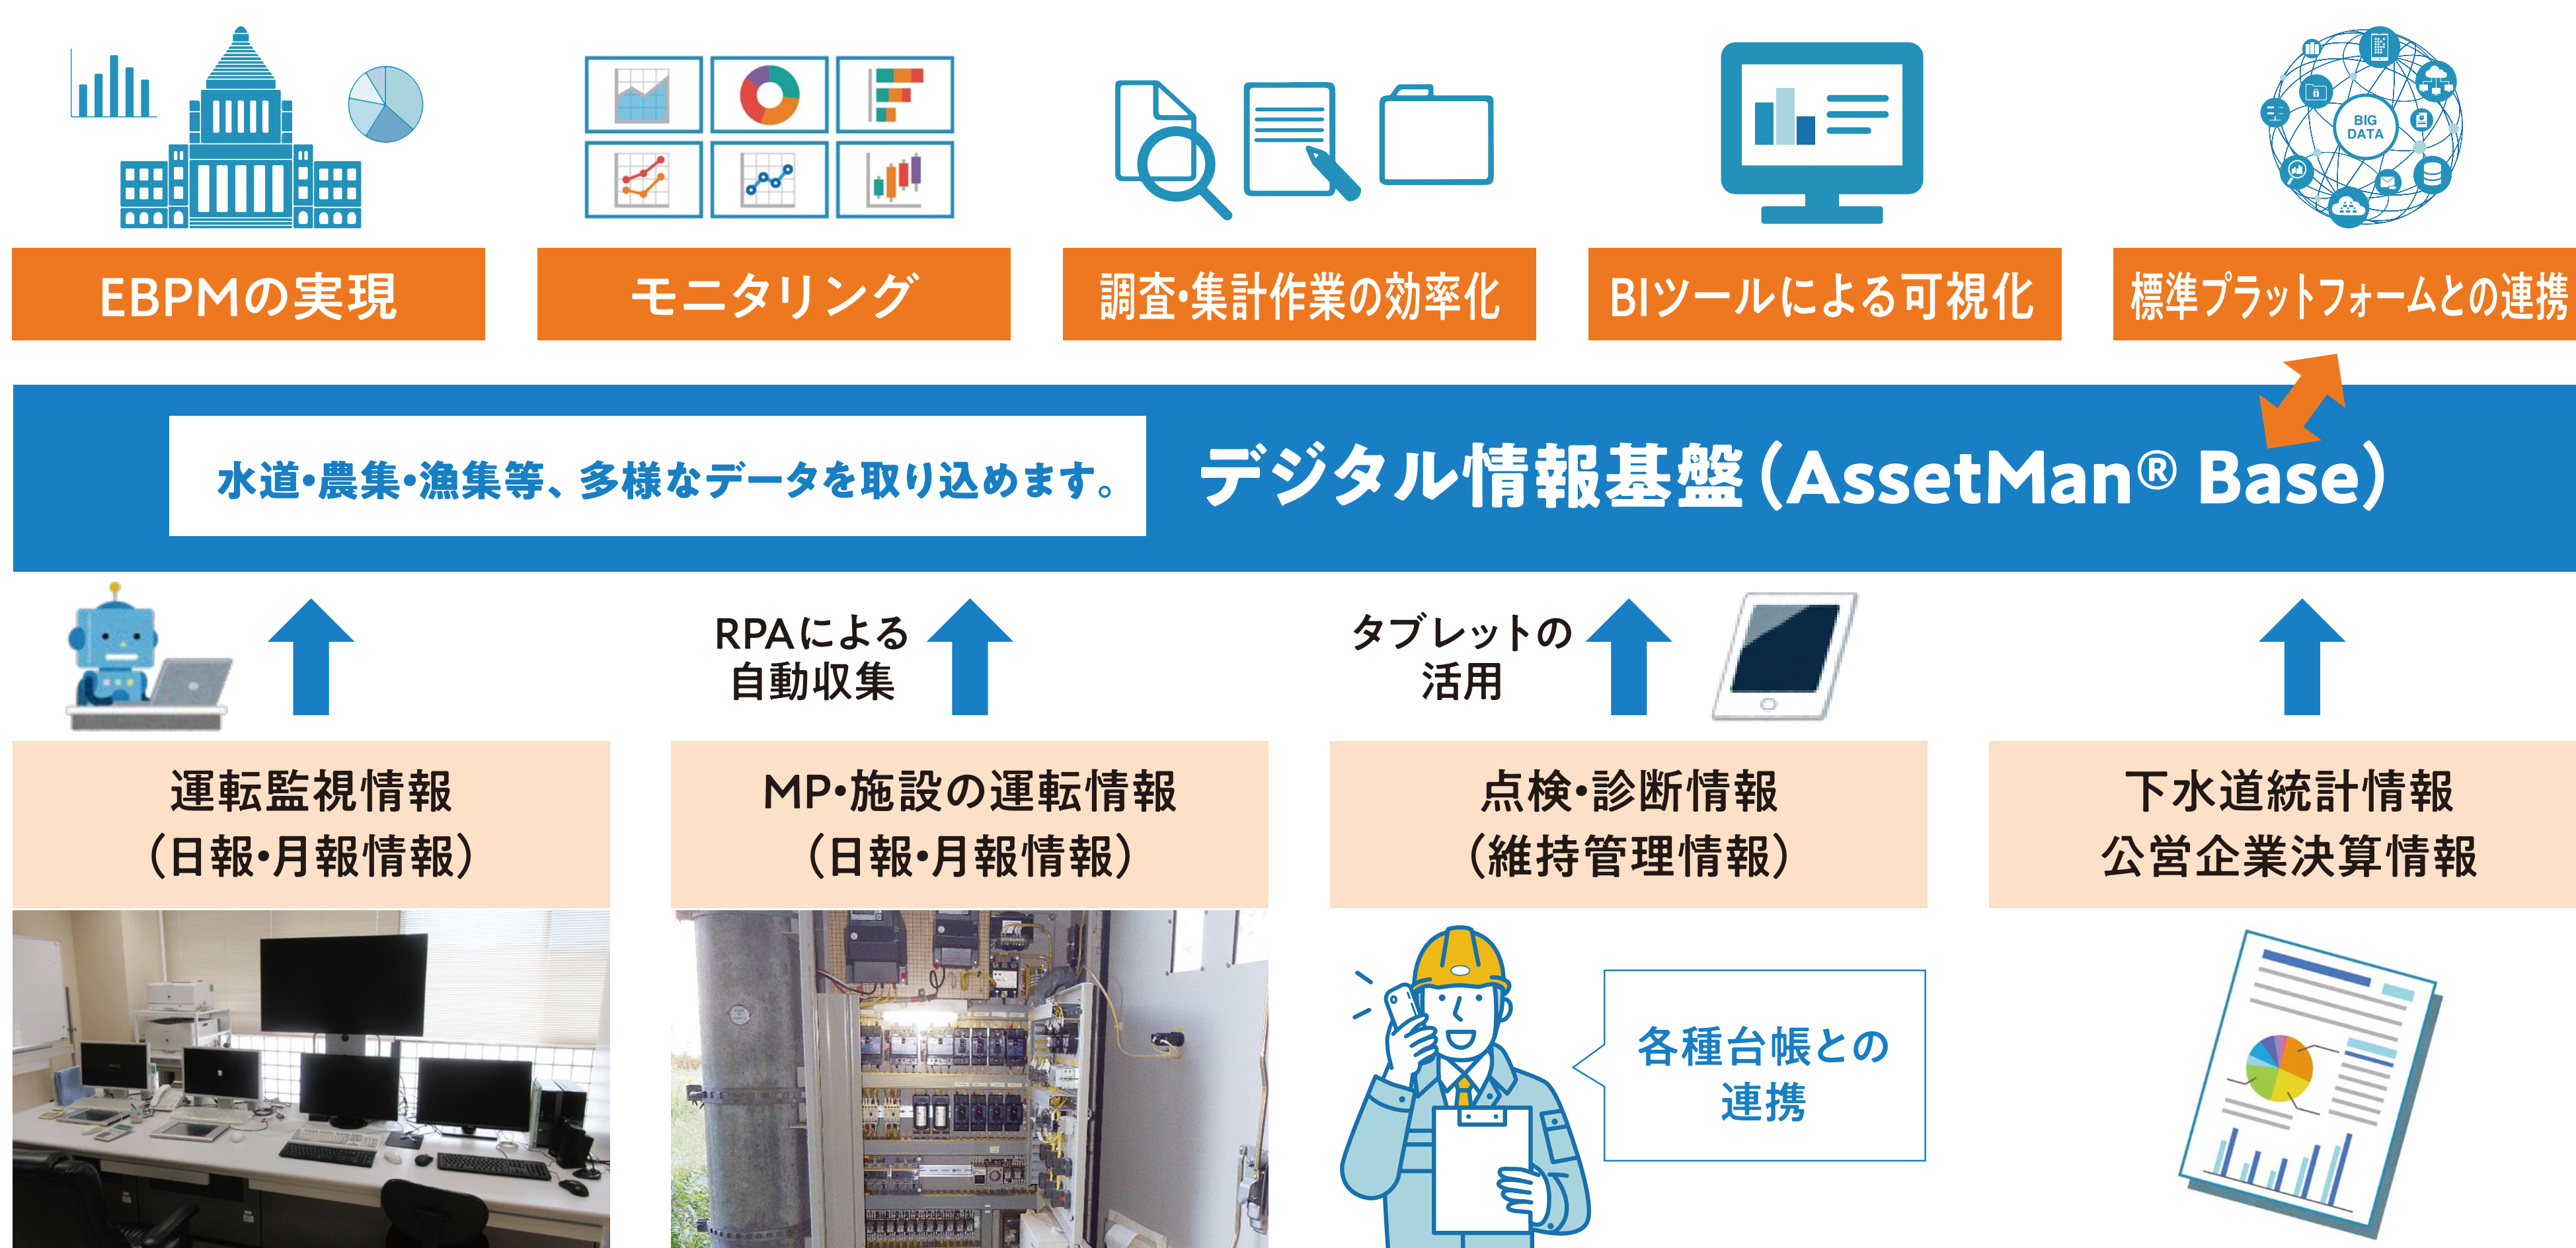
BIG DATA

EBPMの実現

モニタリング

調査・集計作業の効率化

BIツールによる可視化

標準プラットフォームとの連携

水道・農集・漁集等、多様なデータを取り込めます。

デジタル情報基盤（AssetMan® Base）

RPAによる自動収集

タブレットの活用

運転監視情報（日報・月報情報）

MP・施設の運転情報（日報・月報情報）

点検・診断情報（維持管理情報）

下水道統計情報 公営企業決算情報

各種台帳との連携